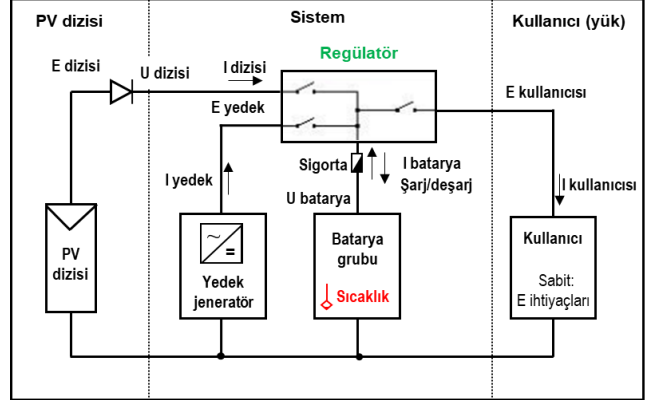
PV dizisi

Sistem

Kullanıcı (yük)

Regülatör

E dizisi

U dizisi

I dizisi

E yedek

E kullanıcısı

Sigorta

I batarya
Şarj/deşarj

I yedek

U batarya

I kullanıcısı

PV
dizisi

~
=

Yedek
jeneratör

Batarya
grubu

Sıcaklık

Kullanıcı

Sabit:
E ihtiyaçları